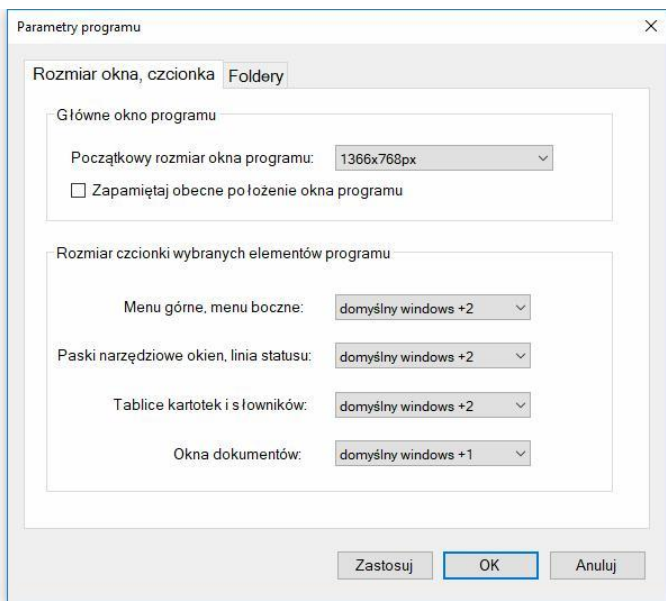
Parametry programu

×

Rozmiar okna, czcionka

Foldery

Główne okno programu

Początkowy rozmiar okna programu:

1366x768px

Zapamiętaj obecne położenie okna programu

Rozmiar czcionki wybranych elementów programu

Menu górne, menu boczne:

domyślny windows +2

Paski narzędziowe okien, linia statusu:

domyślny windows +2

Tablice kartotek i słowników:

domyślny windows +2

Okna dokumentów:

domyślny windows +1

Zastosuj

OK

Anuluj